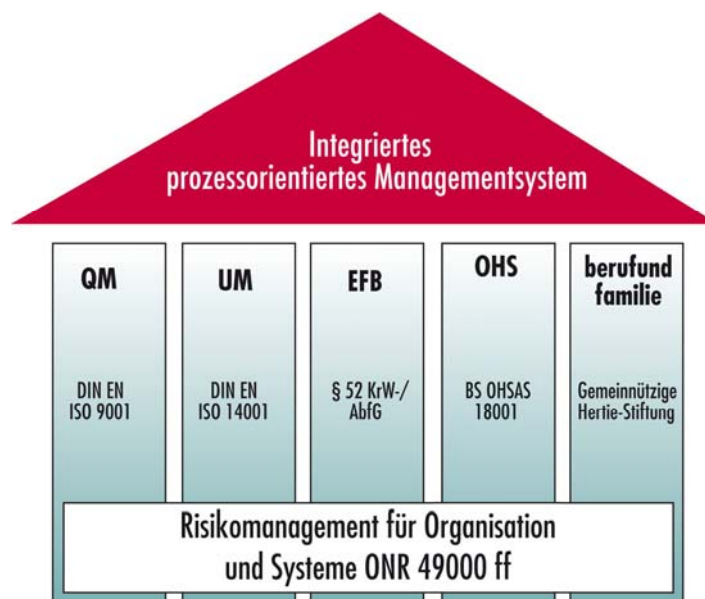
Integriertes
prozessorientiertes Managementsystem

QM

DIN EN
ISO 9001

UM

DIN EN
ISO 14001

EFB

§ 52 KrW-/
AbfG

OHS

BS OHSAS
18001

berufund
familie

Gemeinnützige
Hertie-Stiftung

Risikomanagement für Organisation
und Systeme ONR 49000 ff